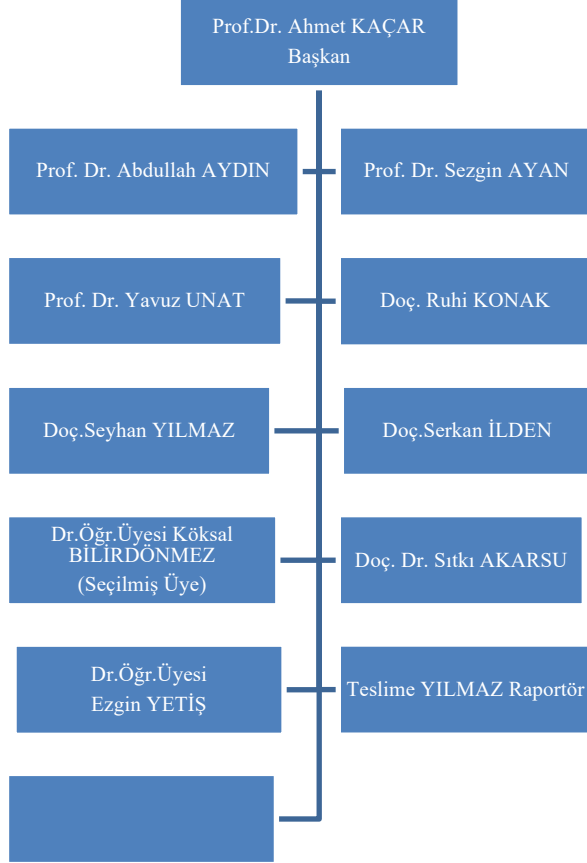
Prof.Dr. Ahmet KAÇAR
Başkan

Prof. Dr. Abdullah AYDIN

Prof. Dr. Sezgin AYAN

Prof. Dr. Yavuz UNAT

Doç. Ruhi KONAK

Doç.Seyhan YILMAZ

Doç.Serkan İLDEN

Dr.Öğr.Üyesi Köksal BİLİRDÖNMEZ (Seçilmiş Üye)

Doç. Dr. Sıtkı AKARSU

Dr.Öğr.Üyesi Ezgin YETİŞ

Teslime YILMAZ Raportör